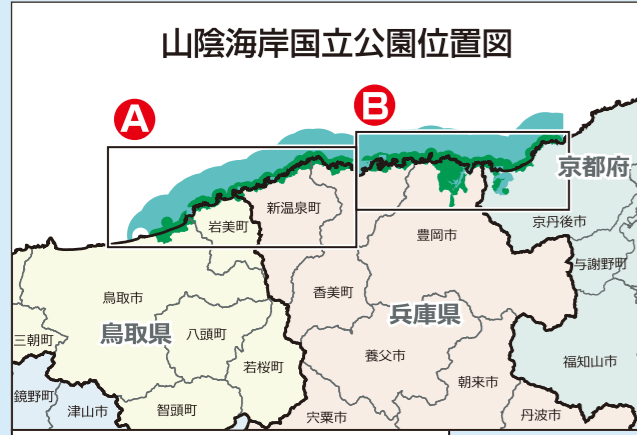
山陰海岸国立公園位置図

A

B

京都府

新温泉町

岩美町

豊岡市

京丹後市

与謝野町

鳥取市

香美町

三朝町

鳥取県

八頭町

兵庫県

若桜町

養父市

福知山市

鏡野町

津山市

智頭町

朝来市

宍粟市

丹波市